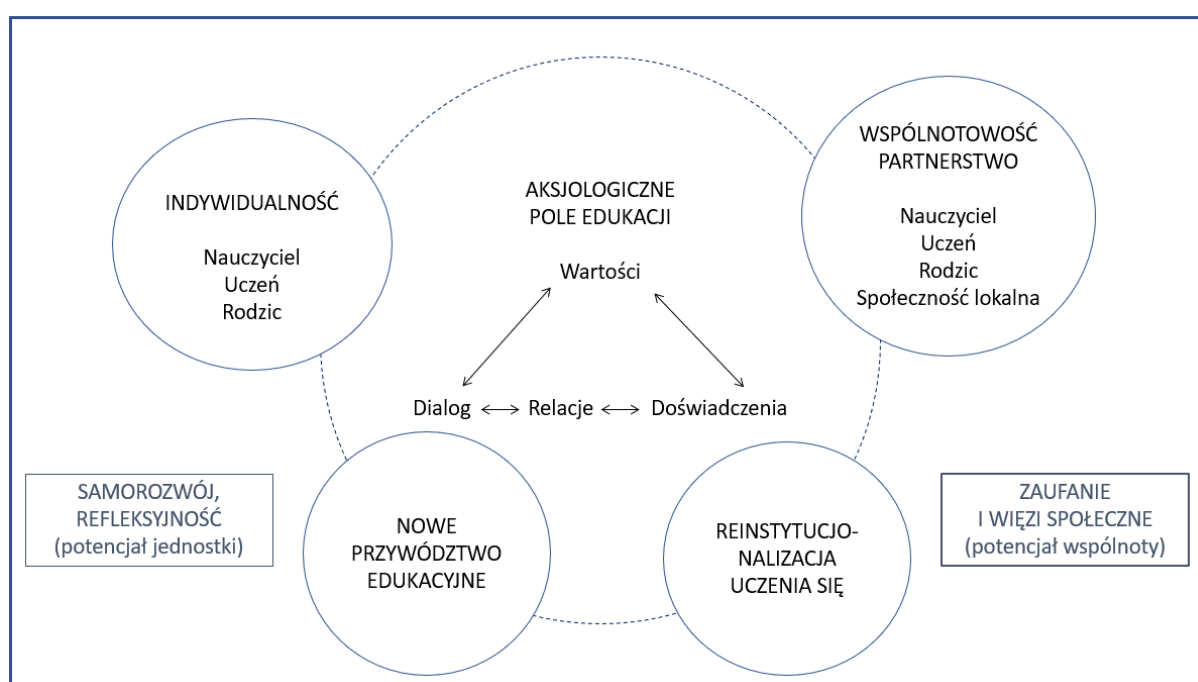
INDYWIDUALNOŚĆ

Nauczyciel
Uczeń
Rodzic

AKSJOLOGICZNE
POLE EDUKACJI

Wartości

WSPÓLNOTOWOŚĆ
PARTNERSTWO

Nauczyciel
Uczeń
Rodzic
Społeczność lokalna

Dialog ⟷ Relacje ⟷ Doświadczenia

SAMOROZWÓJ,
REFLEKSYJNOŚĆ
(potencjał jednostki)

NOWE
PRZYWÓDZTWO
EDUKACYJNE

REINSTYTUCJONALIZACJA
UCZENIA SIĘ

ZAUFANIE
I WIĘZI SPOŁECZNE
(potencjał wspólnoty)